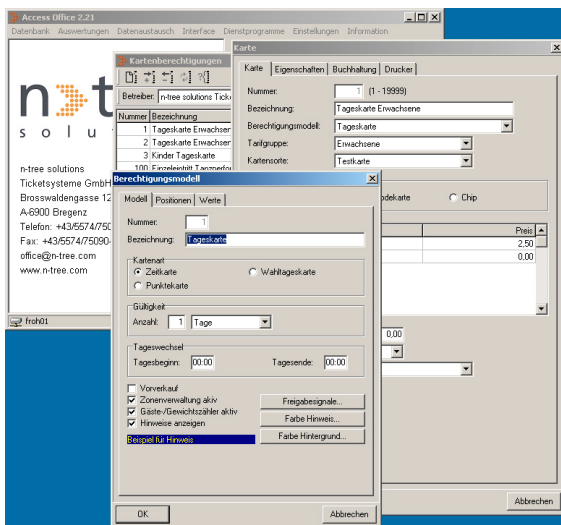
Access Office 2.21
Datenbank Auswertungen Datenaustausch Interface Dienstprogramme Einstellungen Information

n t
s o l u

n-tree solutions
Ticketsysteme GmbH
Brosswaldengasse 12
A-6900 Bregenz
Telefon: +43/5574/750
Fax: +43/5574/75090-
office@n-tree.com
www.n-tree.com

froh01

Kartenberechtigungen
Betreiber: n-tree solutions Ticke

| Nummer | Bezeichnung |
|---|---|
| 1 | Tageskarte Erwachsene |
| 2 | Tageskarte Erwachsene |
| 3 | Kinder Tageskarte |
| 100 | Einzeleintritt Tanzperfor |

Karte
Karte | Eigenschaften | Buchhaltung | Drucker
Nummer: 1 (1 - 19999)
Bezeichnung: Tageskarte Erwachsene
Berechtigungsmodell: Tageskarte
Tarifgruppe: Erwachsene
Kartensorte: Testkarte
odekarte
Chip
Preis
2,50
0,00
0,00
Abbrechen

Berechtigungsmodell
Modell | Positionen | Werte
Nummer: 1
Bezeichnung: Tageskarte
Kartenart
Zeitkarte
Wahltageskarte
Punktekarte
Gültigkeit
Anzahl: 1 Tage
Tageswechsel
Tagesbeginn: 00:00
Tagesende: 00:00
Vorverkauf
Zonenverwaltung akiv
Gäste-/Gewichtszähler aktiv
Hinweise anzeigen
Beispiel für Hinweis
Freigabesignale...
Farbe Hinweis...
Farbe Hintergrund...
OK
Abbrechen